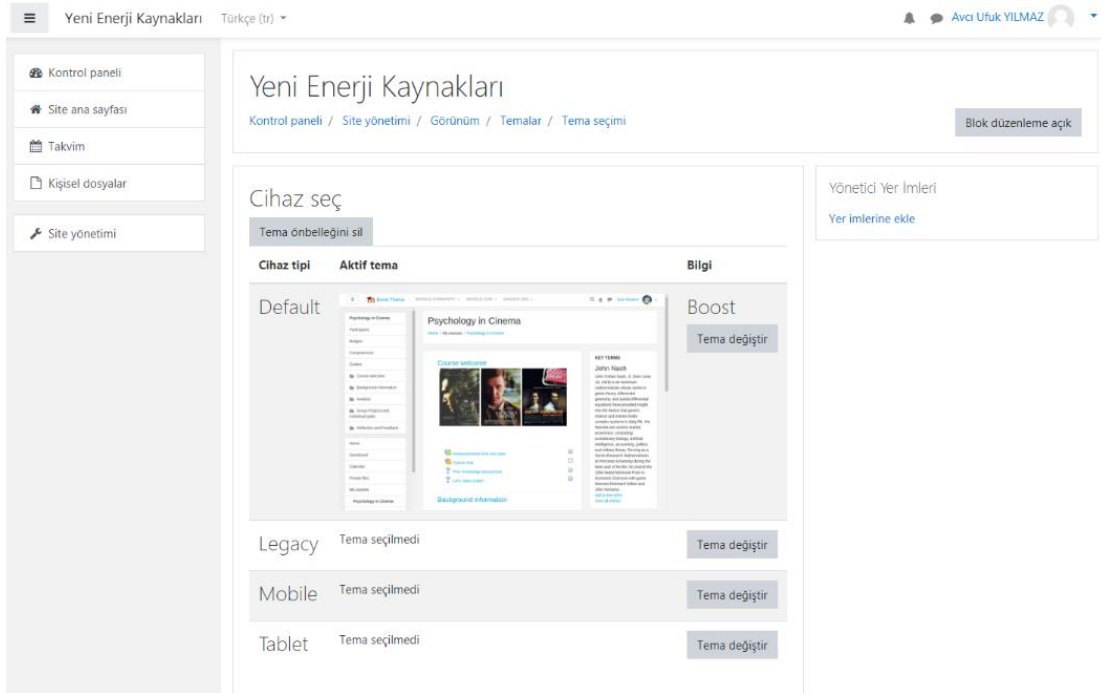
Yeni Enerji Kaynakları Türkçe (tr)

Avcı Ufuk YILMAZ

Kontrol paneli
Site ana sayfası
Takvim
Kişisel dosyalar
Site yönetimi

Yeni Enerji Kaynakları
Kontrol paneli / Site yönetimi / Görünüm / Temalar / Tema seçimi

Blok düzenleme açık

Cihaz seç
Tema önbelleğini sil

| Cihaz tipi | Aktif tema | Bilgi |
|---|---|---|
| Default | Psychology in Cinema | Boost Tema değiştir |
| Legacy | Tema seçilmedi | Tema değiştir |
| Mobile | Tema seçilmedi | Tema değiştir |
| Tablet | Tema seçilmedi | Tema değiştir |

Yönetici Yer İmleri
Yer imlerine ekle